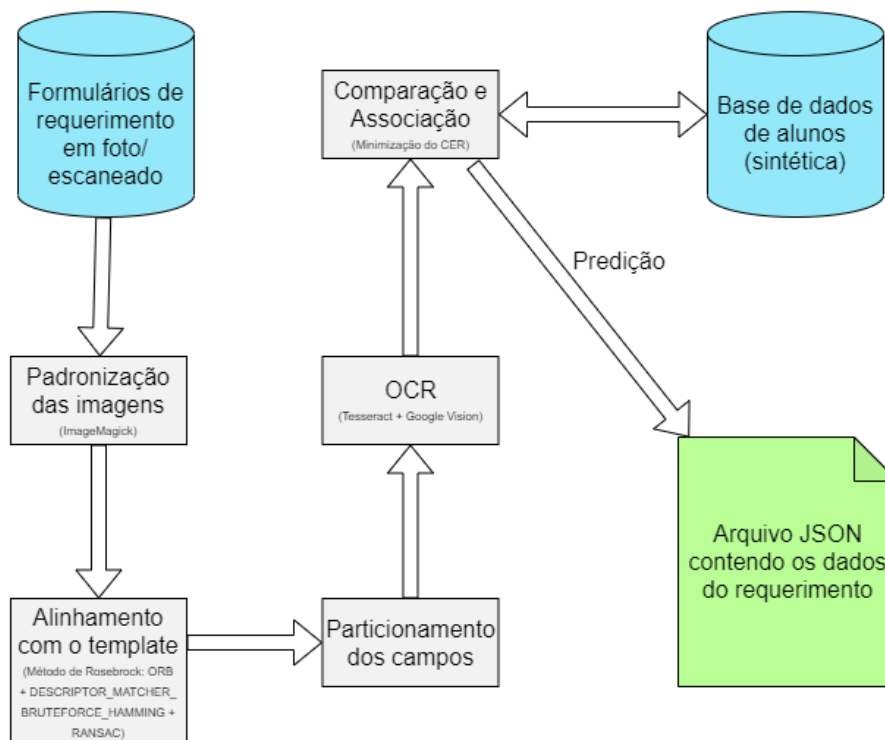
Formulários de requerimento em foto/ escaneado

Comparação e Associação
(Minimização do CER)

Base de dados de alunos (sintética)

Predição

Padronização das imagens
(ImageMagick)

OCR
(Tesseract + Google Vision)

Arquivo JSON contendo os dados do requerimento

Alinhamento com o template
(Método de Rosebrock: ORB + DESCRIPTOR_MATCHER_ BRUTEFORCE_HAMMING + RANSAC)

Particionamento dos campos